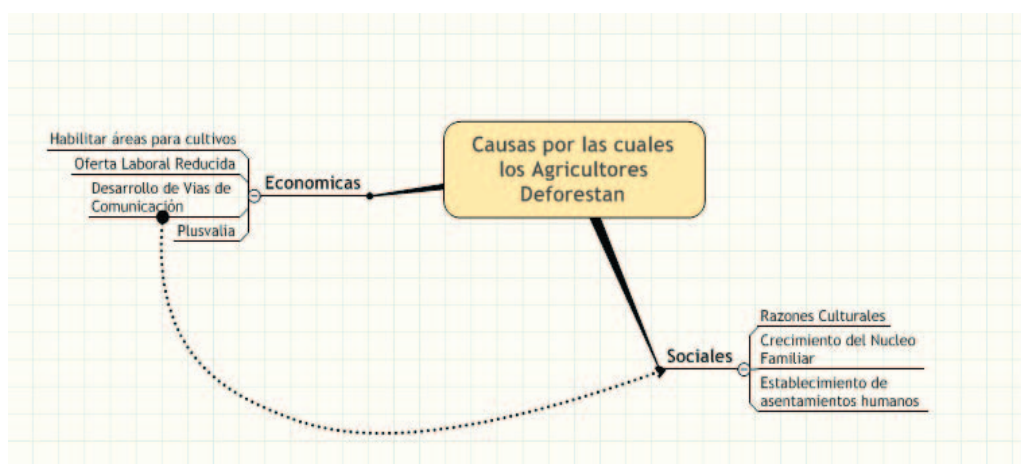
Causas por las cuales los Agricultores Deforestan

Economicas

Habilitar áreas para cultivos

Oferta Laboral Reducida

Desarrollo de Vias de Comunicación

Plusvalia

Sociales

Razones Culturales

Crecimiento del Nucleo Familiar

Establecimiento de asentamientos humanos